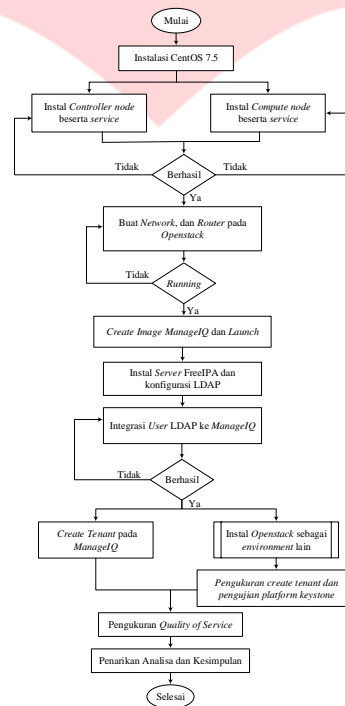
Mulai

Instalasi CentOS 7.5

Instal Controller node beserta service

Instal Compute node beserta service

Tidak

Berhasil

Tidak

Ya

Buat Network, dan Router pada Openstack

Tidak

Running

Ya

Create Image ManageIQ dan Launch

Instal Server FreeIPA dan konfigurasi LDAP

Integrasi User LDAP ke ManageIQ

Tidak

Berhasil

Ya

Create Tenant pada ManageIQ

Instal Openstack sebagai environment lain

Pengukuran create tenant dan pengujian platform keystone

Pengukuran Quality of Service

Penarikan Analisa dan Kesimpulan

Selesai